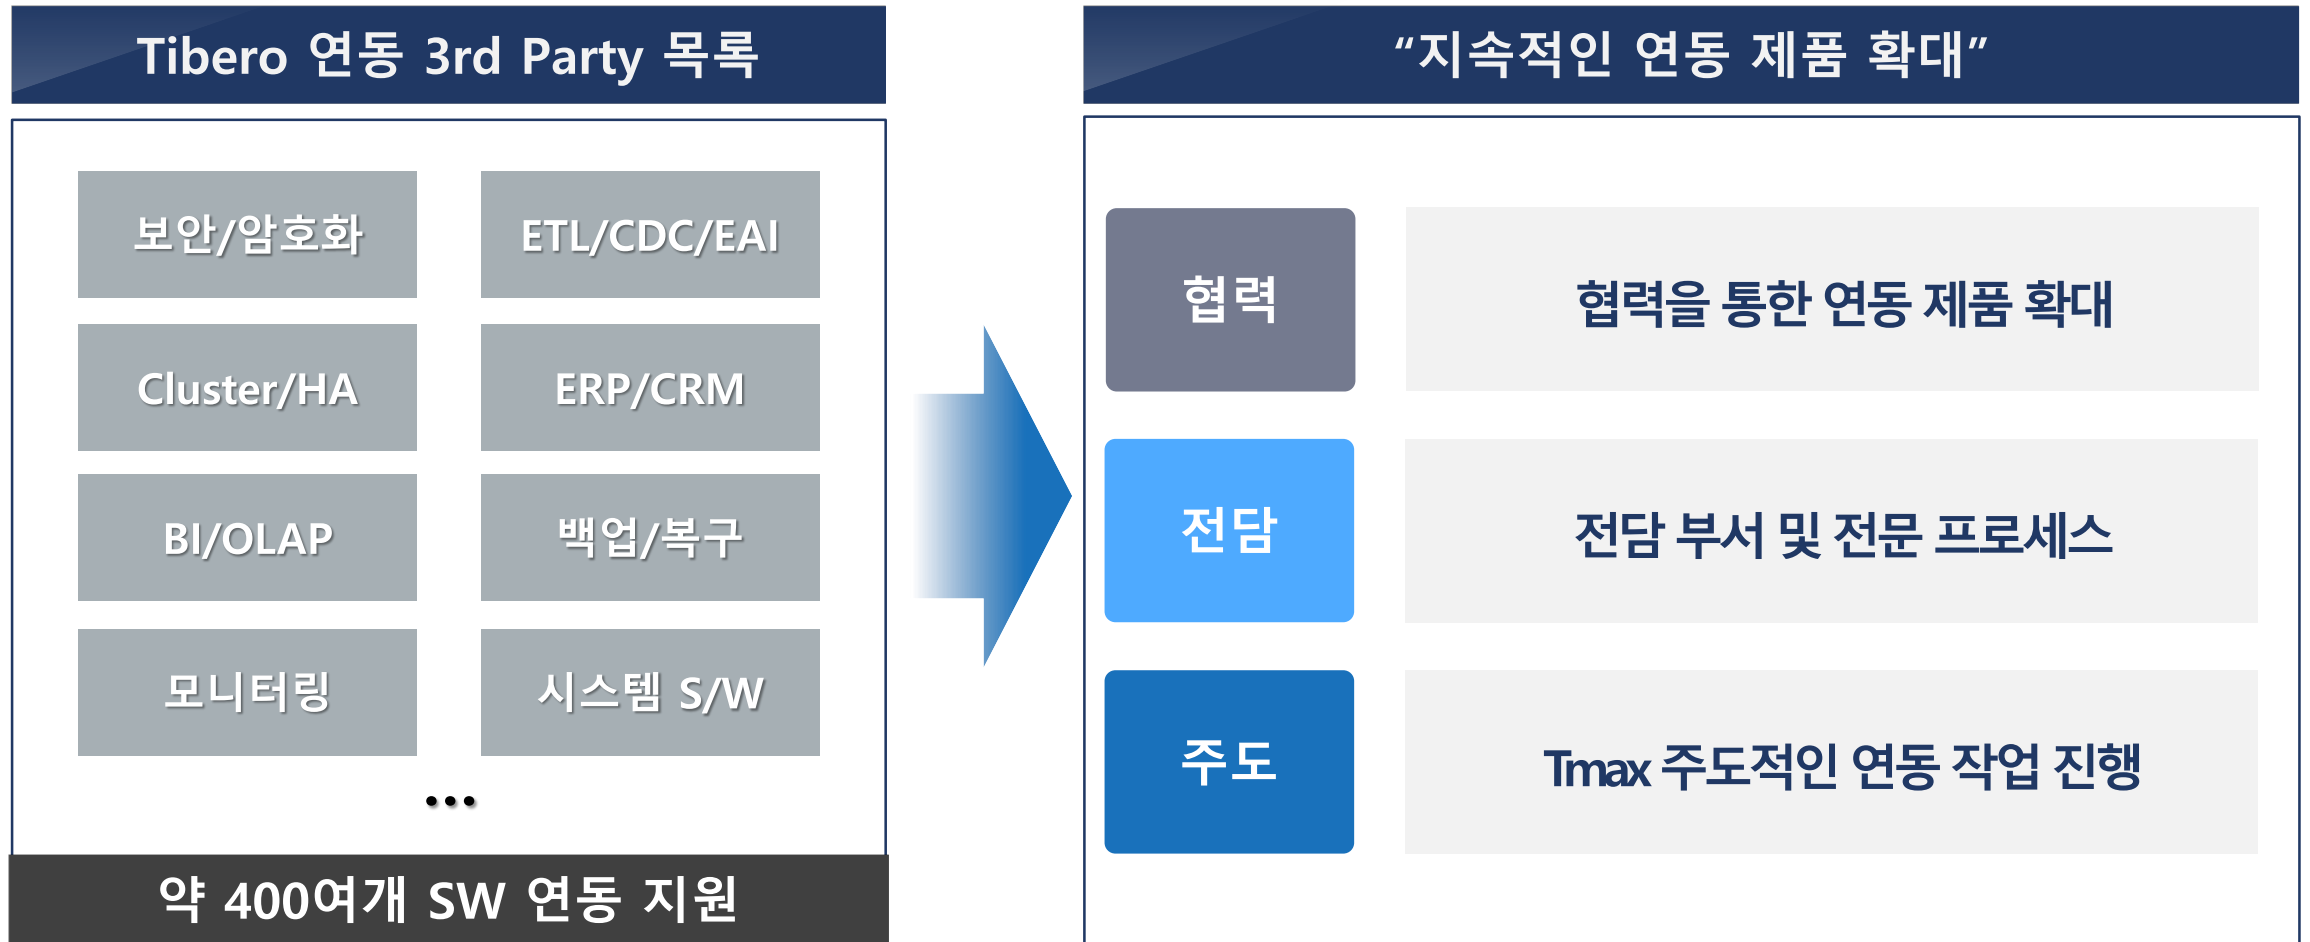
Tibero 연동 3rd Party 목록

보안/암호화

ETL/CDC/EAI

Cluster/HA

ERP/CRM

BI/OLAP

백업/복구

모니터링

시스템 S/W

...

약 400여개 SW 연동 지원

"지속적인 연동 제품 확대"

협력

협력을 통한 연동 제품 확대

전담

전담 부서 및 전문 프로세스

주도

Tmax 주도적인 연동 작업 진행